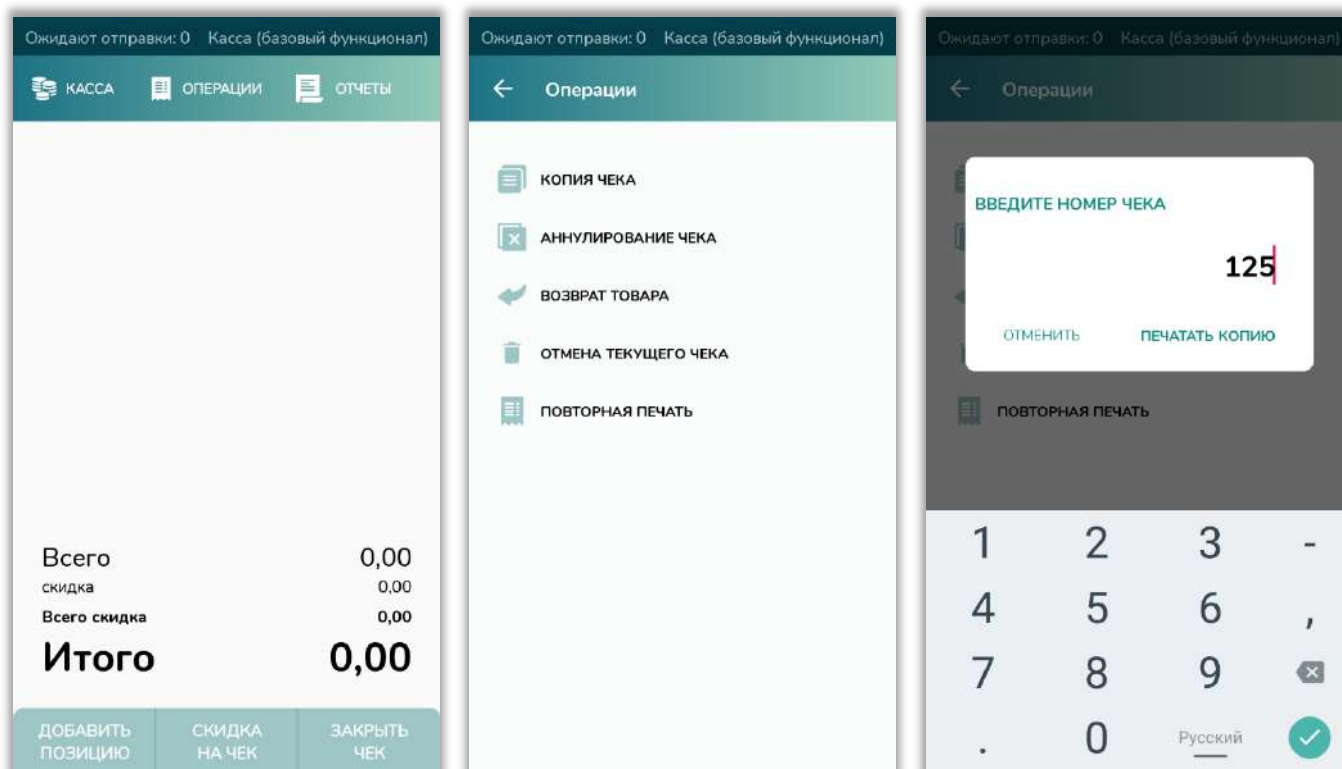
Ожидают отправки: 0 Касса (базовый функционал)

КАССА ОПЕРАЦИИ ОТЧЕТЫ

Всего 0,00
скидка 0,00
Всего скидка 0,00
Итого 0,00

ДОБАВИТЬ ПОЗИЦИЮ
СКИДКА НА ЧЕК
ЗАКРЫТЬ ЧЕК

Ожидают отправки: 0 Касса (базовый функционал)

Операции

КОПИЯ ЧЕКА
АННУЛИРОВАНИЕ ЧЕКА
ВОЗВРАТ ТОВАРА
ОТМЕНА ТЕКУЩЕГО ЧЕКА
ПОВТОРНАЯ ПЕЧАТЬ

Ожидают отправки: 0 Касса (базовый функционал)

Операции

ВВЕДИТЕ НОМЕР ЧЕКА

125

ОТМЕНИТЬ ПЕЧАТАТЬ КОПИЮ

ПОВТОРНАЯ ПЕЧАТЬ

| 1 | 2 | 3 | - |
|---|---|---|---|
| 4 | 5 | 6 | , |
| 7 | 8 | 9 | |
| . | 0 | Русский | |